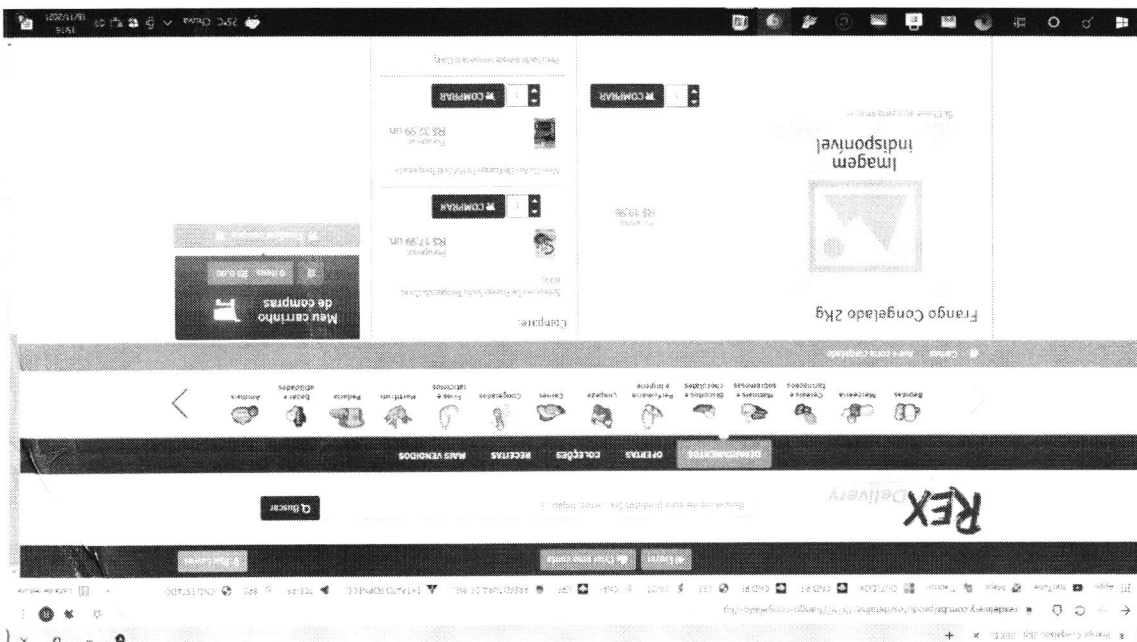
Frango Congelado 2kg

Imagem indisponível

Compare:

R$ 19,99

COMPRAR

COMPRAR

R$ 17,99 un

R$ 32,99 un

COMPRAR

Meu carrinho de compras

0 itens R$ 0,00

DEPARTAMENTOS OFERTAS COLEÇÕES RECEITAS MAIS VENDIDOS

REX Delivery

Buscar

Entrar Criar uma conta

25°C Chuva